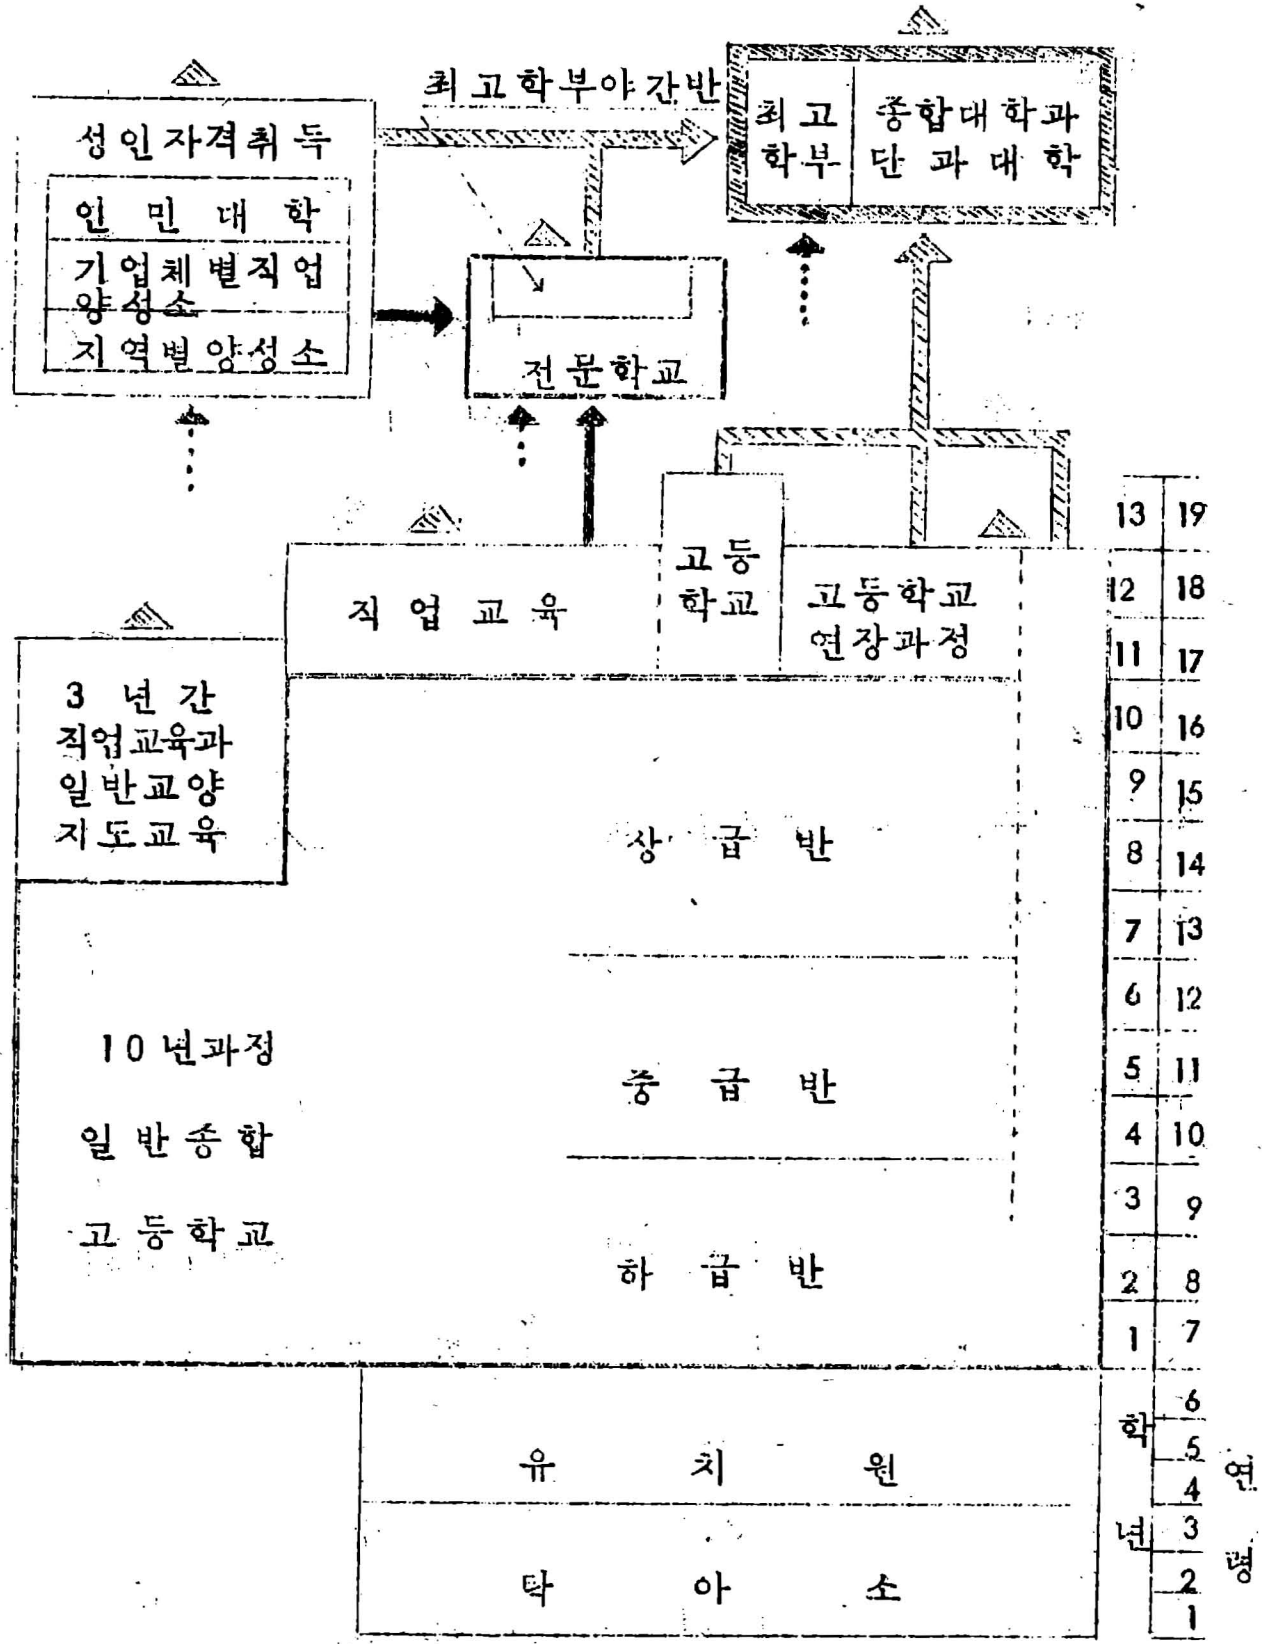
최고학부야간반

성인자격취득

인민대학

기업체별직업양성소

지역별양성소

최고학부

종합대학과 단과대학

전문학교

직업교육

고등학교

고등학교 연장과정

3 년간 직업교육과 일반교양 지도교육

상급반

10 년과정

일반종합

고등학교

중급반

하급반

유치원

탁아소

| 학년 | 연령 |
|---|---|
| 13 | 19 |
| 12 | 18 |
| 11 | 17 |
| 10 | 16 |
| 9 | 15 |
| 8 | 14 |
| 7 | 13 |
| 6 | 12 |
| 5 | 11 |
| 4 | 10 |
| 3 | 9 |
| 2 | 8 |
| 1 | 7 |
| | 6 |
| | 5 |
| | 4 |
| | 3 |
| | 2 |
| | 1 |

학년

연령